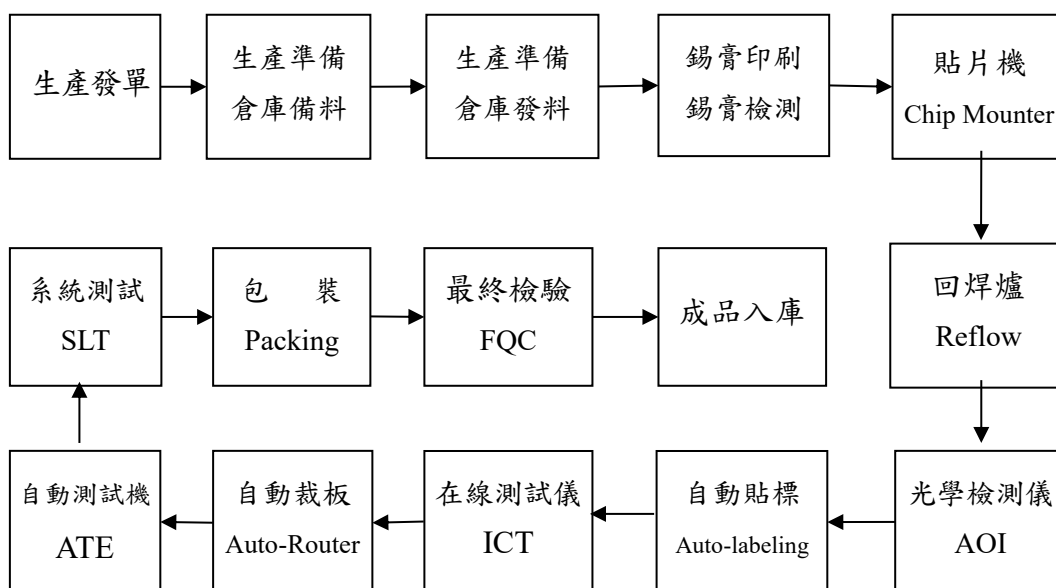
生產發單

生產準備
倉庫備料

生產準備
倉庫發料

錫膏印刷
錫膏檢測

貼片機
Chip Mounter

回焊爐
Reflow

光學檢測儀
AOI

自動貼標
Auto-labeling

在線測試儀
ICT

自動裁板
Auto-Router

自動測試機
ATE

系統測試
SLT

包 裝
Packing

最終檢驗
FQC

成品入庫